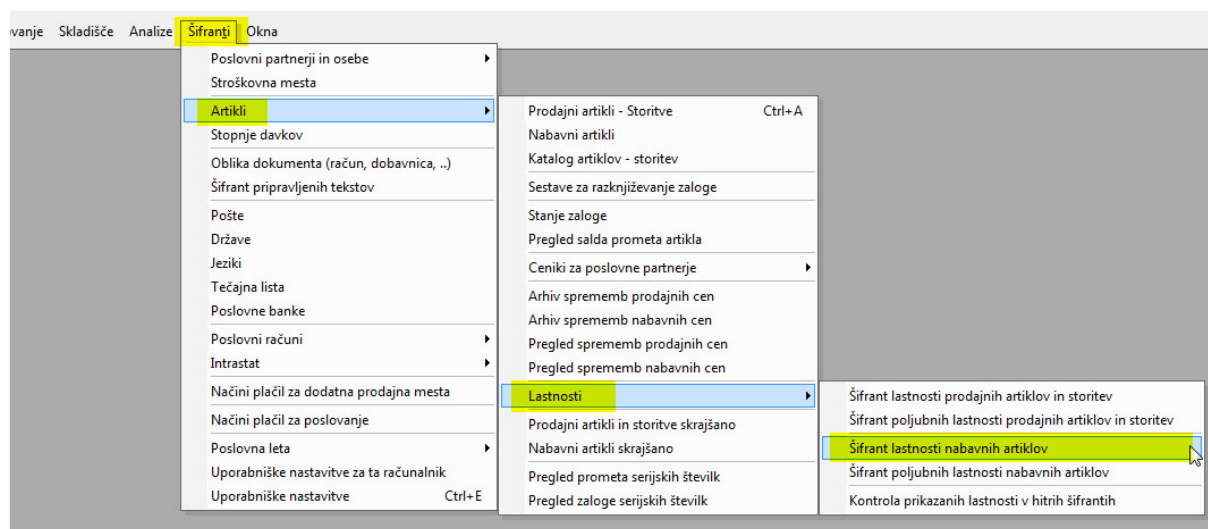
vanje Skladišče Analize Šifranti Okna

Poslovni partnerji in osebe
Stroškovna mesta
Artikli
Stopnje davkov
Oblika dokumenta (račun, dobavnica, ..)
Šifrant pripravljenih tekstov
Pošte
Države
Jeziki
Tečajna lista
Poslovne banke
Poslovni računi
Intrastat
Načini plačil za dodatna prodajna mesta
Načini plačil za poslovanje
Poslovna leta
Uporabniške nastavitve za ta računalnik
Uporabniške nastavitve Ctrl+E

Prodajni artikli - Storitve Ctrl+A
Nabavni artikli
Katalog artiklov - storitev
Sestave za razknjiževanje zaloge
Stanje zaloge
Pregled salda prometa artikla
Ceniki za poslovne partnerje
Arhiv sprememb prodajnih cen
Arhiv sprememb nabavnih cen
Pregled sprememb prodajnih cen
Pregled sprememb nabavnih cen
Lastnosti
Prodajni artikli in storitve skrajšano
Nabavni artikli skrajšano
Pregled prometa serijskih številk
Pregled zaloge serijskih številk

Šifrant lastnosti prodajnih artiklov in storitev
Šifrant poljubnih lastnosti prodajnih artiklov in storitev
Šifrant lastnosti nabavnih artiklov
Šifrant poljubnih lastnosti nabavnih artiklov
Kontrola prikazanih lastnosti v hitrih šifrantih